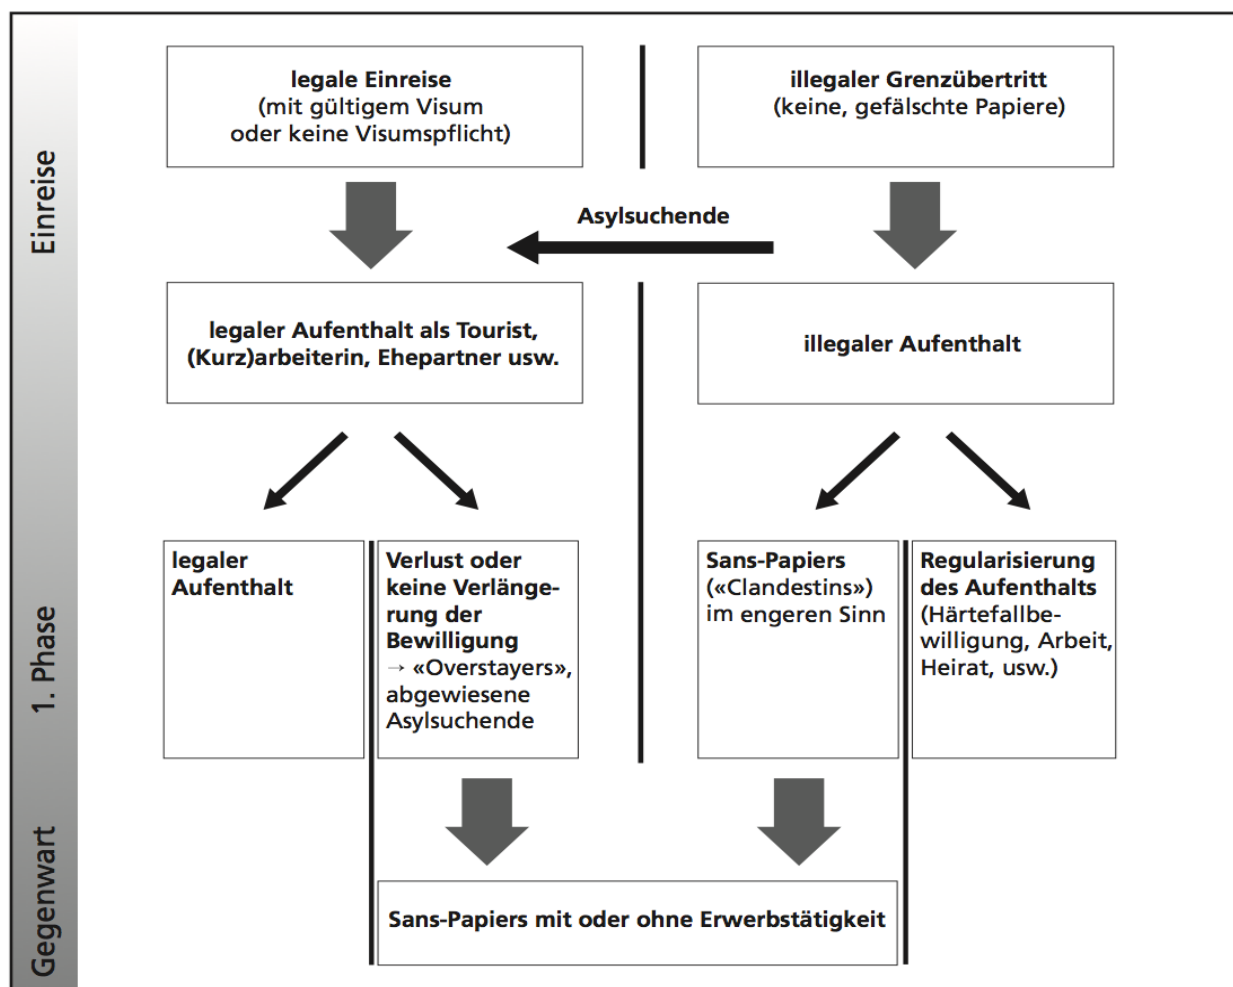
Einreise

legale Einreise
(mit gültigem Visum oder keine Visumspflicht)

illegaler Grenzübertritt
(keine, gefälschte Papiere)

Asylsuchende

legaler Aufenthalt als Tourist, (Kurz)arbeiterin, Ehepartner usw.

illegaler Aufenthalt

1. Phase

legaler Aufenthalt

Verlust oder keine Verlängerung der Bewilligung
→ «Overstayers», abgewiesene Asylsuchende

Sans-Papiers («Clandestins») im engeren Sinn

Regularisierung des Aufenthalts (Härtefallbewilligung, Arbeit, Heirat, usw.)

Gegenwart

Sans-Papiers mit oder ohne Erwerbstätigkeit